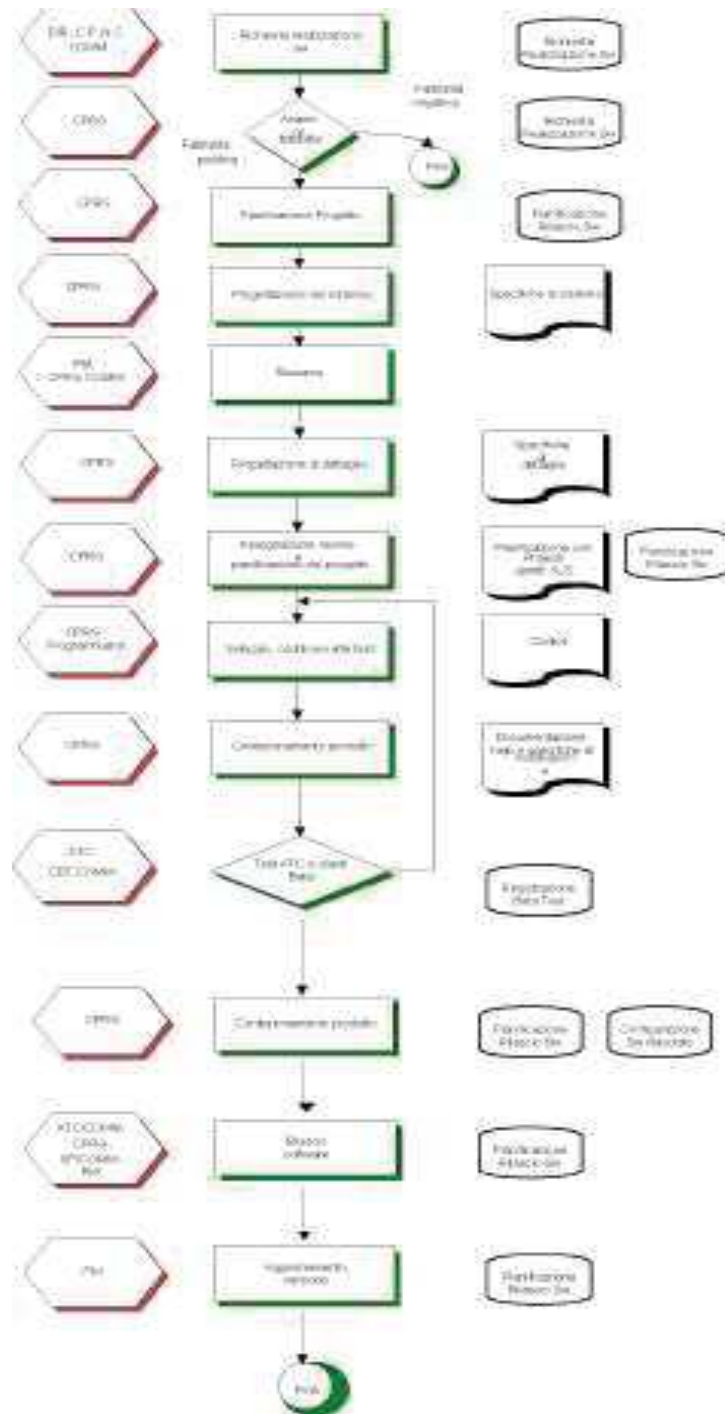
DIR. C.P.W.C. COMM

Richiesta realizzazione sw

Richiesta Realizzazione Sw

Fattibilità negativa

CPRG

Analisi fattibilità

Richiesta Realizzazione Sw

Fattibilità positiva

Fine

CPRG

Pianificazione Progetto

Pianificazione Rilascio Sw

CPRG

Progettazione del sistema

Specifiche di sistema

PM CPRG CCOMM

Riesame

CPRG

Progettazione di dettaglio

Specifiche di dettaglio

CPRG

Integrazione, riesame e pianificazione del progetto

Pianificazione con Progetti (proc. ALS)

Pianificazione Rilascio Sw

CPRG Programmatori

Sviluppo, codifica e unità test

Codici

CPRG

Completamento prodotto

Documentazione tecnica e operativa di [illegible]

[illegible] CECOMM

Test ATC e client finale

Registrazione Esito Test

CPRG

Completamento prodotto

Pianificazione Rilascio Sw

Configurazione Sw Rilasciato

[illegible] CPRG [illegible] PM

Rilascio software

Pianificazione Rilascio Sw

PM

Aggiornamento metodo

Pianificazione Rilascio Sw

Fine